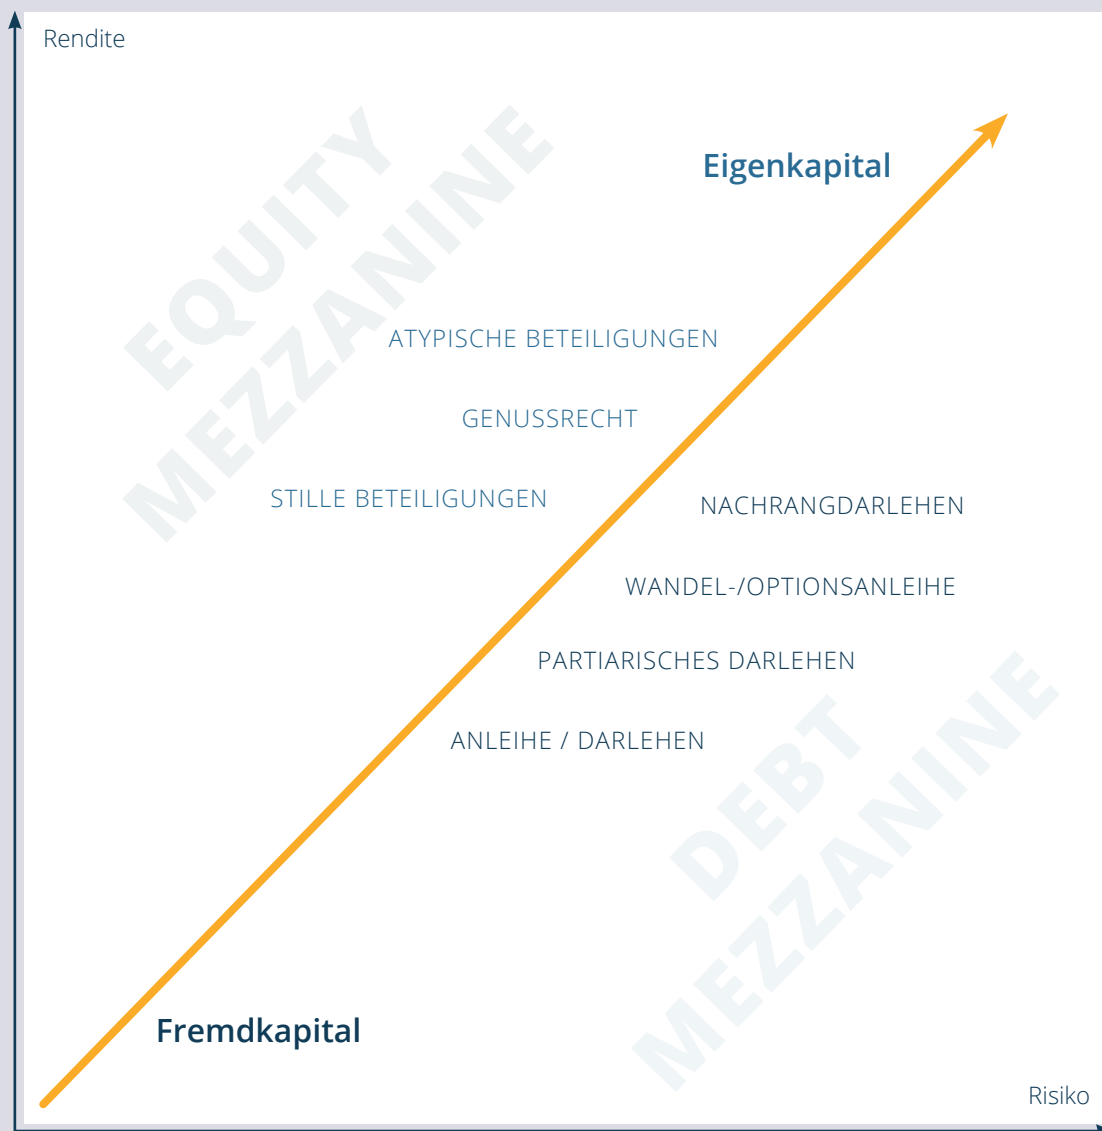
Rendite

EQUITY MEZZANINE

Eigenkapital

ATYPISCHE BETEILIGUNGEN

GENUSSRECHT

STILLE BETEILIGUNGEN

NACHRANGDARLEHEN

WANDEL-/OPTIONSANLEIHE

PARTIARISCHES DARLEHEN

ANLEIHE / DARLEHEN

DEBT MEZZANINE

Fremdkapital

Risiko